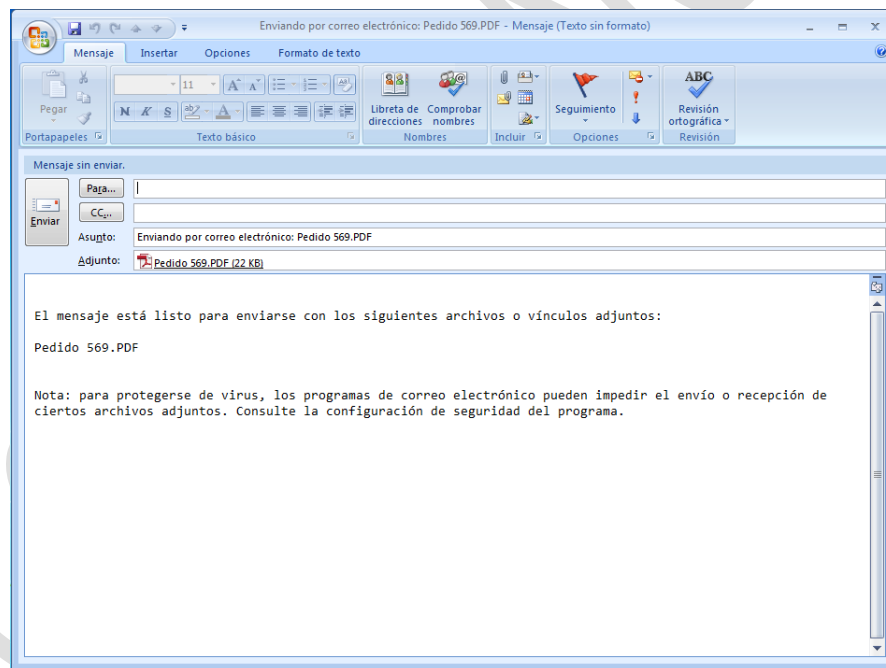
Enviando por correo electrónico: Pedido 569.PDF - Mensaje (Texto sin formato)

Mensaje Insertar Opciones Formato de texto

Pegar
Portapapeles

11
N K S
Texto básico

Libreta de direcciones
Comprobar nombres
Nombres

Incluir

Seguimiento
Opciones

ABC
Revisión ortográfica
Revisión

Mensaje sin enviar.

Enviar
Para...
CC...
Asunto: Enviando por correo electrónico: Pedido 569.PDF
Adjunto: Pedido 569.PDF (22 KB)

El mensaje está listo para enviarse con los siguientes archivos o vínculos adjuntos:

Pedido 569.PDF

Nota: para protegerse de virus, los programas de correo electrónico pueden impedir el envío o recepción de ciertos archivos adjuntos. Consulte la configuración de seguridad del programa.